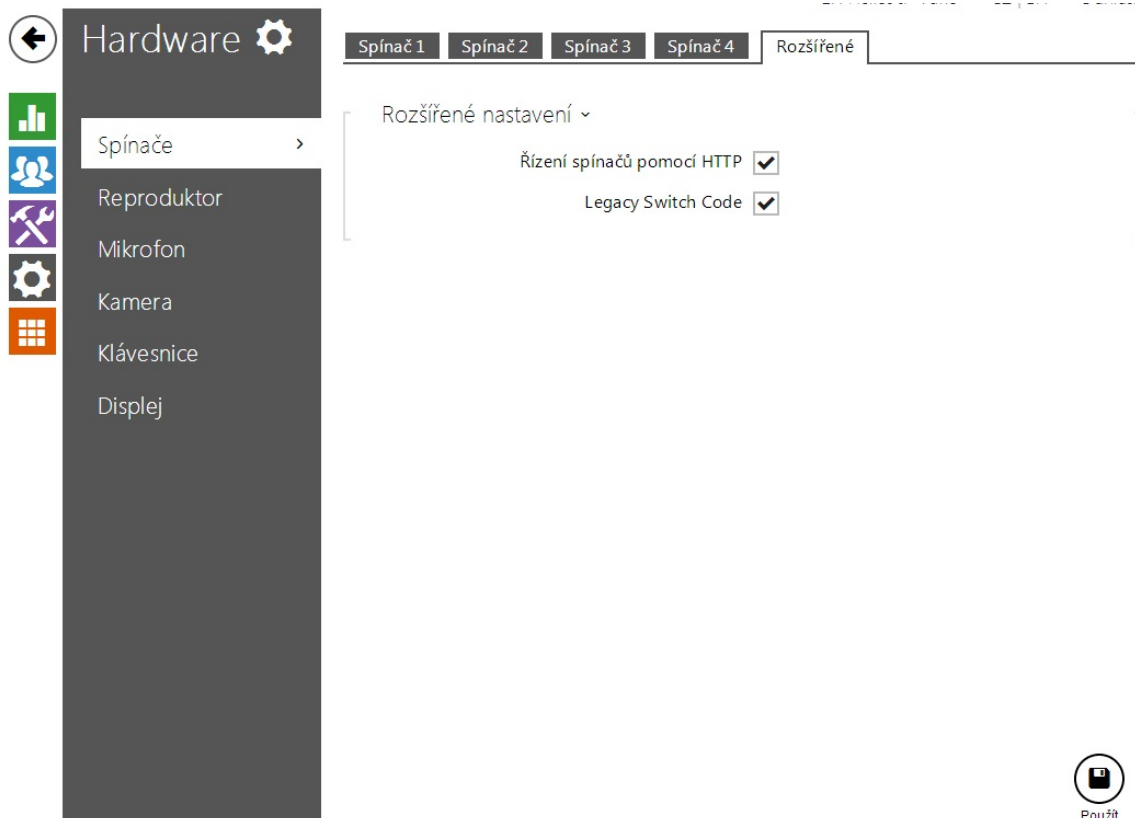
Hardware

Spínač 1 | Spínač 2 | Spínač 3 | Spínač 4 | Rozšířené

Spínače ›
Reproduktor
Mikrofon
Kamera
Klávesnice
Displej

Rozšířené nastavení ˅

Řízení spínačů pomocí HTTP

Legacy Switch Code

Použít